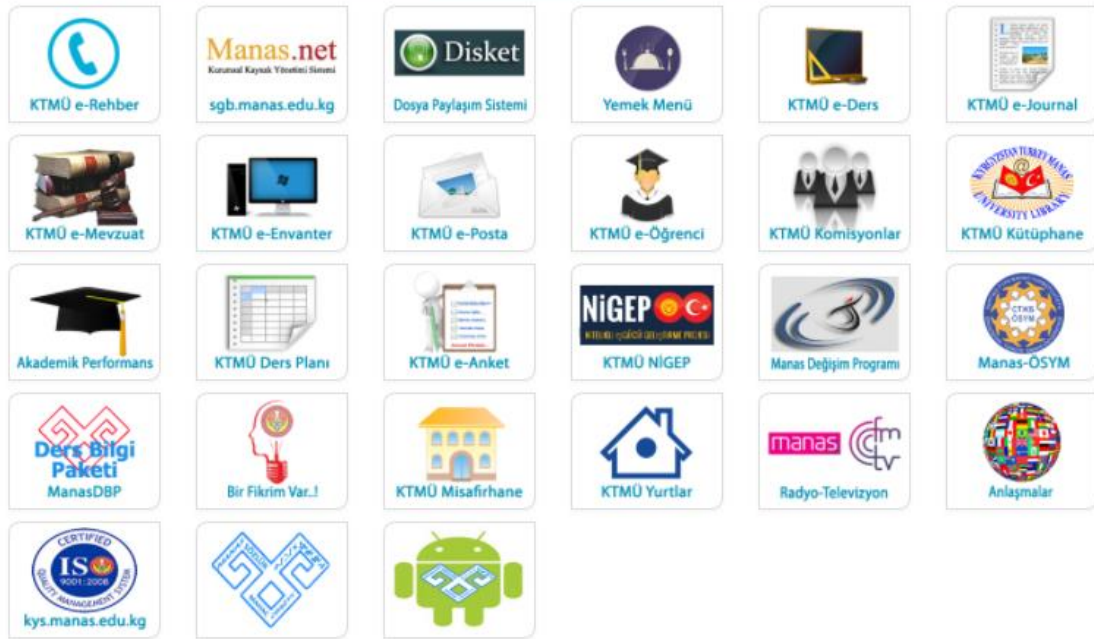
KTMÜ e-Rehber

Manas.net
Kurumsal Kaynak Yönetimi Sistemi
sgb.manas.edu.kg

Disket
Dosya Paylaşım Sistemi

Yemek Menü

KTMÜ e-Ders

KTMÜ e-Journal

KTMÜ e-Mevzuat

KTMÜ e-Envanter

KTMÜ e-Posta

KTMÜ e-Öğrenci

KTMÜ Komisyonlar

KYRGYZSTAN TURKEY MANAS UNIVERSITY LIBRARY
KTMÜ Kütüphane

Akademik Performans

KTMÜ Ders Planı

KTMÜ e-Anket

NiGEP
KTMÜ NİGEP

Manas Değişim Programı

ÇTKB ÖSYM
Manas-ÖSYM

Ders Bilgi Paketi
ManasDBP

Bir Fikrim Var..!

KTMÜ Misafirhane

KTMÜ Yurtlar

manas fm tv
Radyo-Televizyon

Anlaşmalar

CERTIFIED
ISO 9001:2008
QUALITY MANAGEMENT SYSTEM
kys.manas.edu.kg